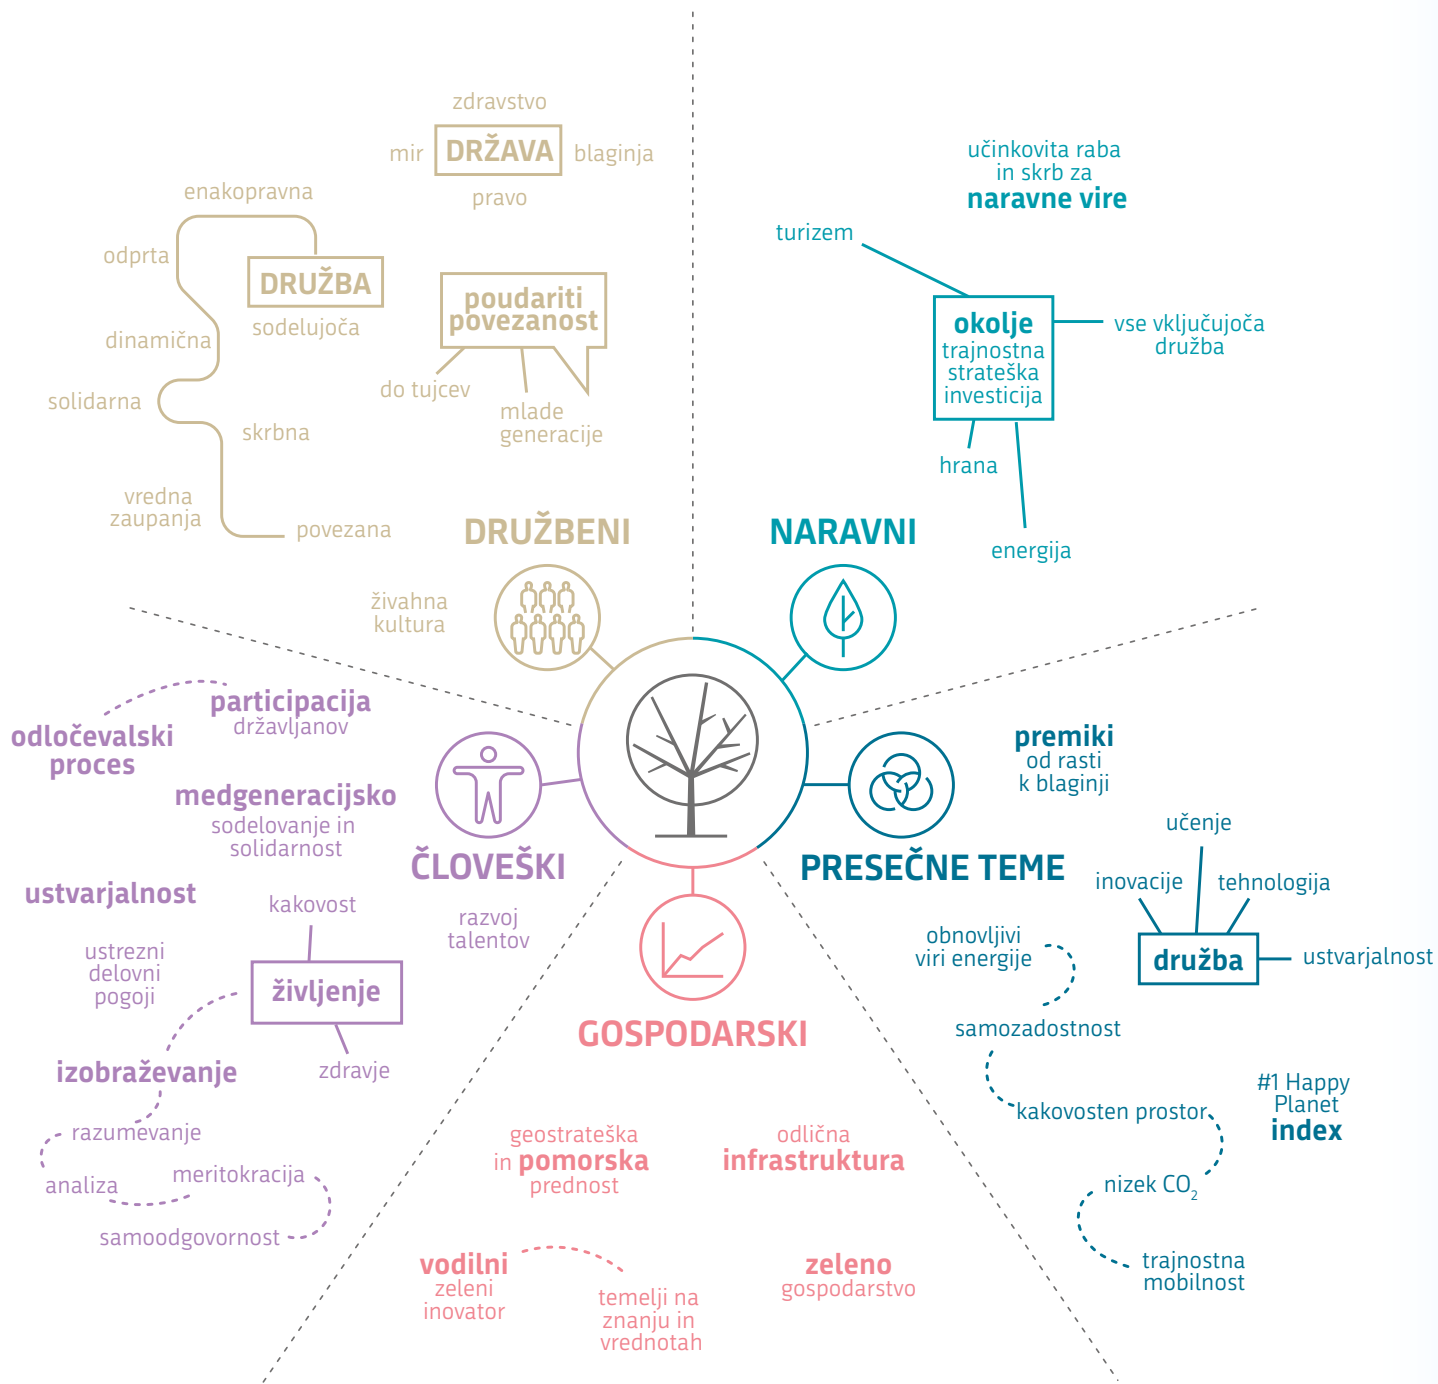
zdravstvo
mir DRŽAVA blaginja
pravo

enakopravna
odprta
DRUŽBA
sodelujoča
dinamična
solidarna
skrbna
vredna zaupanja
povezana

poudariti povezanost
do tujcev
mlade generacije

DRUŽBENI
živahna kultura

učinkovita raba in skrb za
naravne vire
turizem
okolje
trajnostna strateška investicija
vse vključujoča družba
hrana
energija

NARAVNI

participacija
državljanov
odločevalski proces
medgeneracijsko
sodelovanje in solidarnost
ustvarjalnost
kakovost
življenje
ustrezni delovni pogoji
zdravje
izobraževanje
razumevanje
analiza
meritokracija
samoodgovornost

ČLOVEŠKI
razvoj talentov

premiki
od rasti k blaginji
PRESEČNE TEME
učenje
inovacije
tehnologija
družba
ustvarjalnost
obnovljivi viri energije
samozadostnost
kakovosten prostor
nizek $CO_2$
trajnostna mobilnost
#1 Happy Planet
index

GOSPODARSKI
geostrateška in pomorska prednost
odlična infrastruktura
vodilni zeleni inovator
temelji na znanju in vrednotah
zeleno gospodarstvo